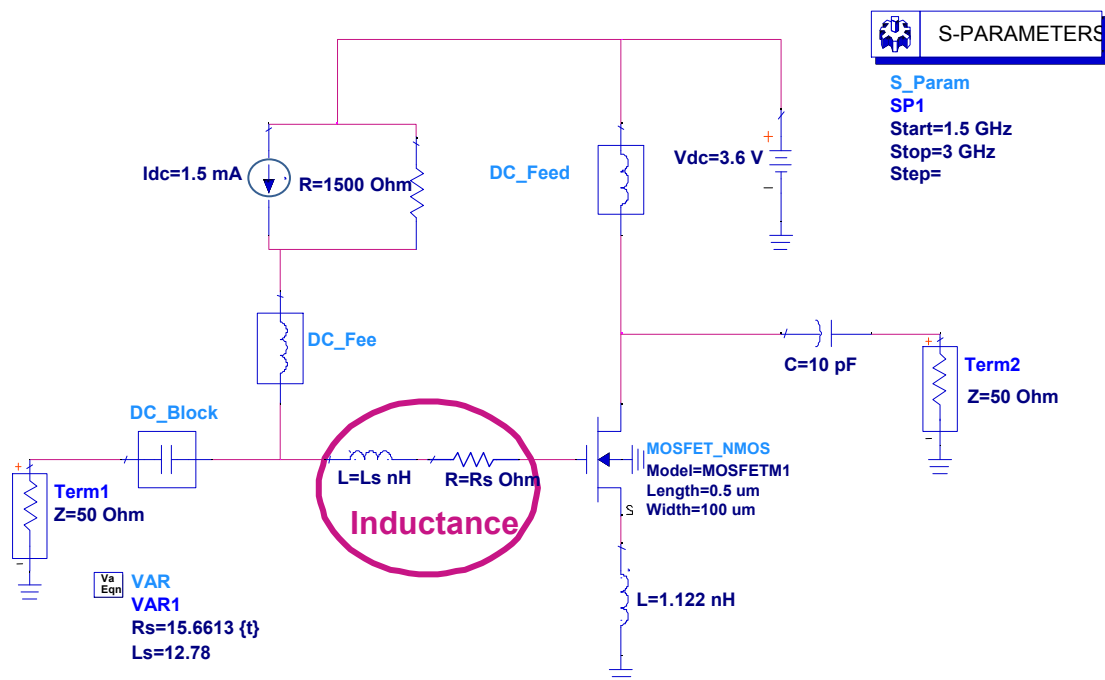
S-PARAMETERS
S_Param
SP1
Start=1.5 GHz
Stop=3 GHz
Step=

Idc=1.5 mA
R=1500 Ohm
DC_Feed
Vdc=3.6 V
+
−

DC_Fee
C=10 pF
Term2
Z=50 Ohm
+
−

DC_Block
L=Ls nH
R=Rs Ohm
Inductance
MOSFET_NMOS
Model=MOSFETM1
Length=0.5 um
Width=100 um
S

Term1
Z=50 Ohm
+
−

Va
Eqn
VAR
VAR1
Rs=15.6613 {t}
Ls=12.78

L=1.122 nH